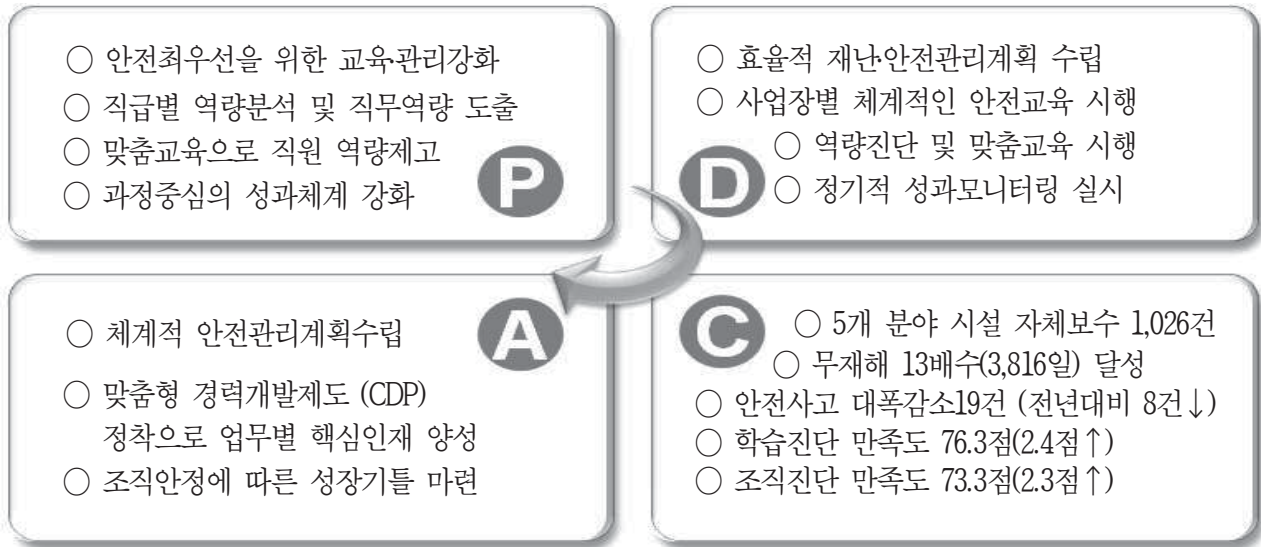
○ 안전최우선을 위한 교육·관리강화
○ 직급별 역량분석 및 직무역량 도출
○ 맞춤교육으로 직원 역량제고
○ 과정중심의 성과체계 강화

P

○ 효율적 재난·안전관리계획 수립
○ 사업장별 체계적인 안전교육 시행
○ 역량진단 및 맞춤교육 시행
○ 정기적 성과모니터링 실시

D

A

○ 체계적 안전관리계획수립
○ 맞춤형 경력개발제도 (CDP) 정착으로 업무별 핵심인재 양성
○ 조직안정에 따른 성장기틀 마련

C

○ 5개 분야 시설 자체보수 1,026건
○ 무재해 13배수(3,816일) 달성
○ 안전사고 대폭감소19건 (전년대비 8건↓)
○ 학습진단 만족도 76.3점(2.4점↑)
○ 조직진단 만족도 73.3점(2.3점↑)